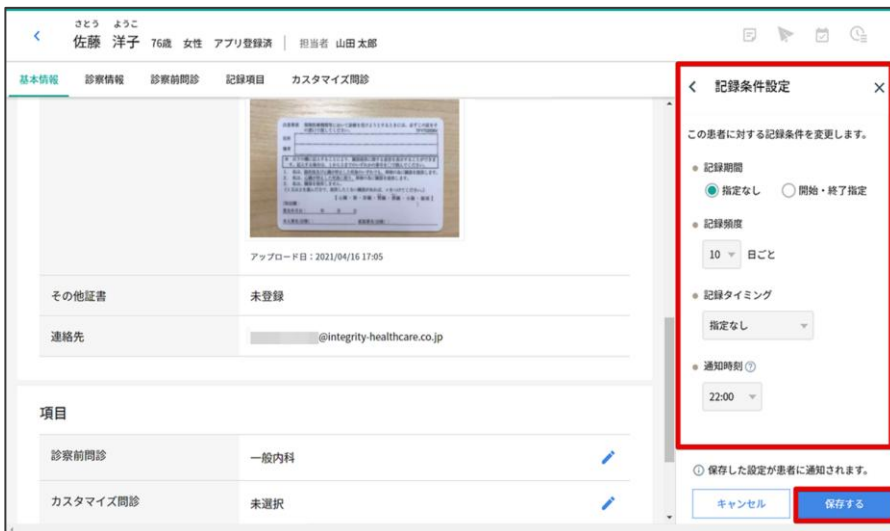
さとう ようこ
佐藤 洋子 76歳 女性 アプリ登録済 | 担当者 山田 太郎

基本情報 診察情報 診察前問診 記録項目 カスタマイズ問診

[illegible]

アップロード日：2021/04/16 17:05

| その他証書 | 未登録 |
|---|---|
| 連絡先 | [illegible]@integrity-healthcare.co.jp |

項目

| 診察前問診 | 一般内科 |
|---|---|
| カスタマイズ問診 | 未選択 |

< 記録条件設定 ×

この患者に対する記録条件を変更します。

記録期間
指定なし 開始・終了指定

記録頻度
10 日ごと

記録タイミング
指定なし

通知時刻
22:00

保存した設定が患者に通知されます。

キャンセル 保存する